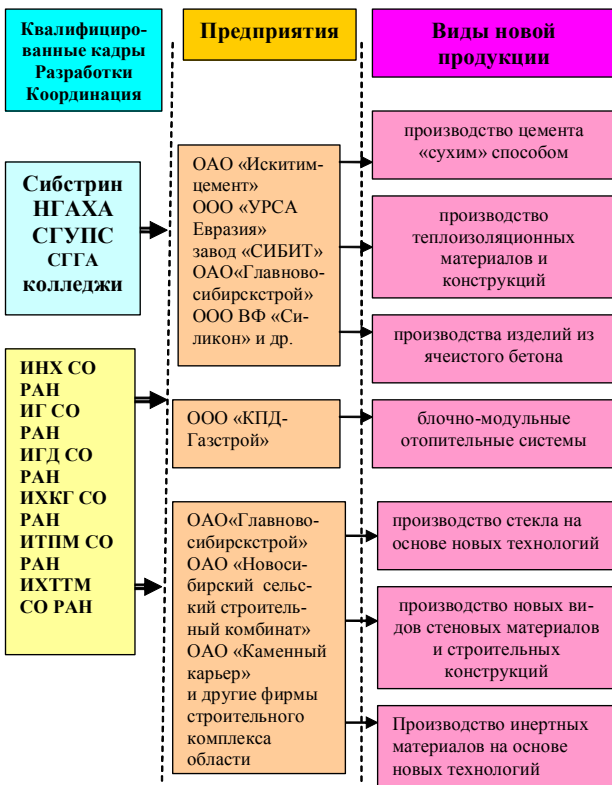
Квалифицированные кадры
Разработки
Координация

Предприятия

Виды новой продукции

Сибстрин
НГАХА
СГУПС
СГГА
колледжи

ИНХ СО РАН
ИГ СО РАН
ИГД СО РАН
ИХКГ СО РАН
ИТПМ СО РАН
ИХТТМ СО РАН

ОАО «Искитимцемент»
ООО «УРСА Евразия»
завод «СИБИТ»
ОАО«Главновосибирскстрой»
ООО ВФ «Силикон» и др.

ООО «КПД-Газстрой»

ОАО«Главновосибирскстрой»
ОАО «Новосибирский сельский строительный комбинат»
ОАО «Каменный карьер»
и другие фирмы строительного комплекса области

производство цемента «сухим» способом

производство теплоизоляционных материалов и конструкций

производства изделий из ячеистого бетона

блочно-модульные отопительные системы

производство стекла на основе новых технологий

производство новых видов стеновых материалов и строительных конструкций

Производство инертных материалов на основе новых технологий